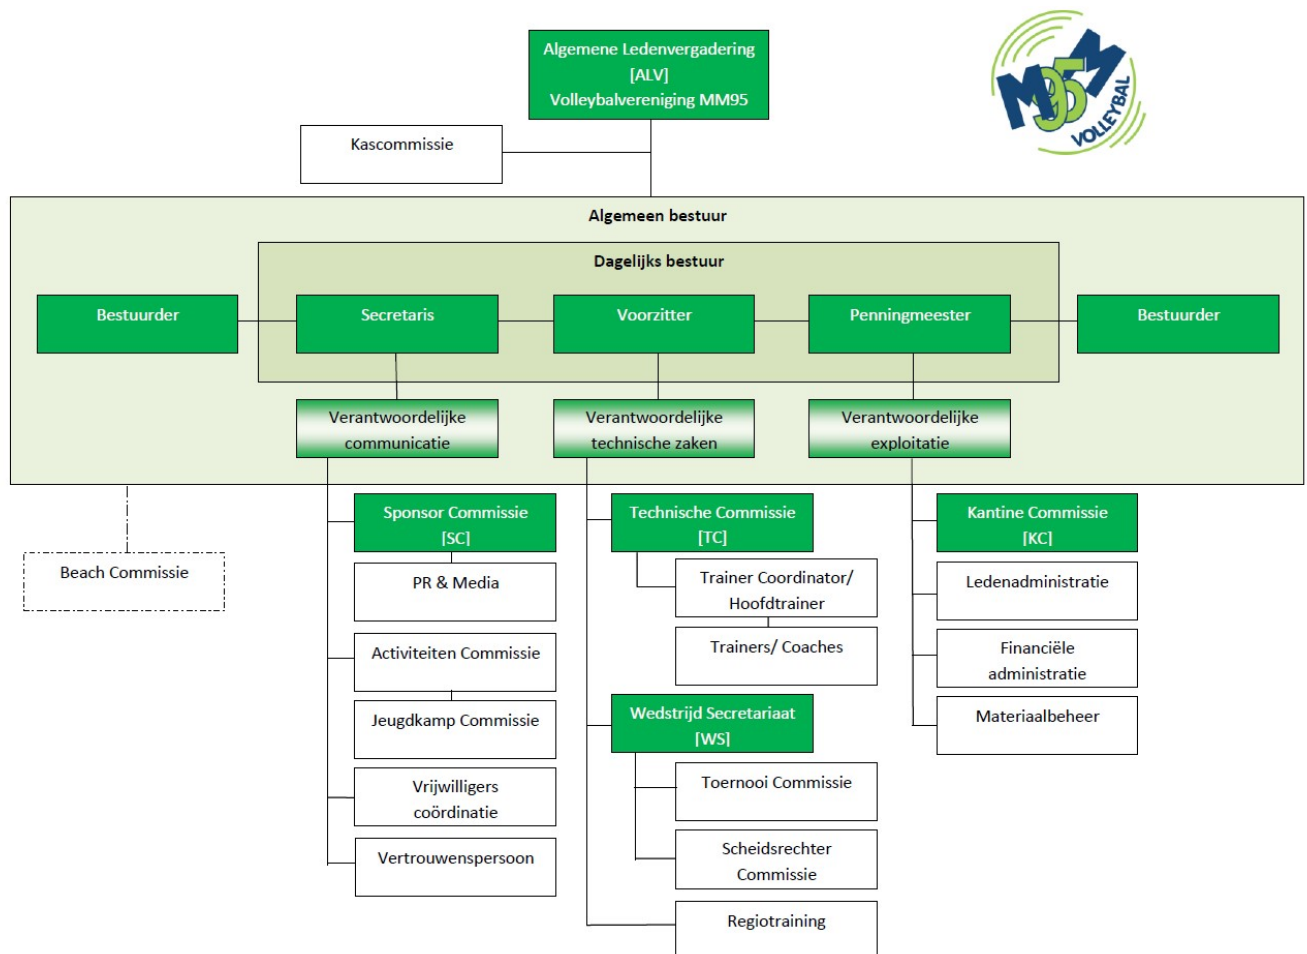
Algemene Ledenvergadering
[ALV]
Volleybalvereniging MM95

M95M VOLLEYBAL

Kascommissie

Algemeen bestuur

Dagelijks bestuur

Bestuurder

Secretaris

Voorzitter

Penningmeester

Bestuurder

Verantwoordelijke communicatie

Verantwoordelijke technische zaken

Verantwoordelijke exploitatie

Beach Commissie

Sponsor Commissie
[SC]

PR & Media

Activiteiten Commissie

Jeugdkamp Commissie

Vrijwilligers coördinatie

Vertrouwenspersoon

Technische Commissie
[TC]

Trainer Coordinator/ Hoofdtrainer

Trainers/ Coaches

Wedstrijd Secretariaat
[WS]

Toernooi Commissie

Scheidsrechter Commissie

Regiotraining

Kantine Commissie
[KC]

Ledenadministratie

Financiële administratie

Materiaalbeheer